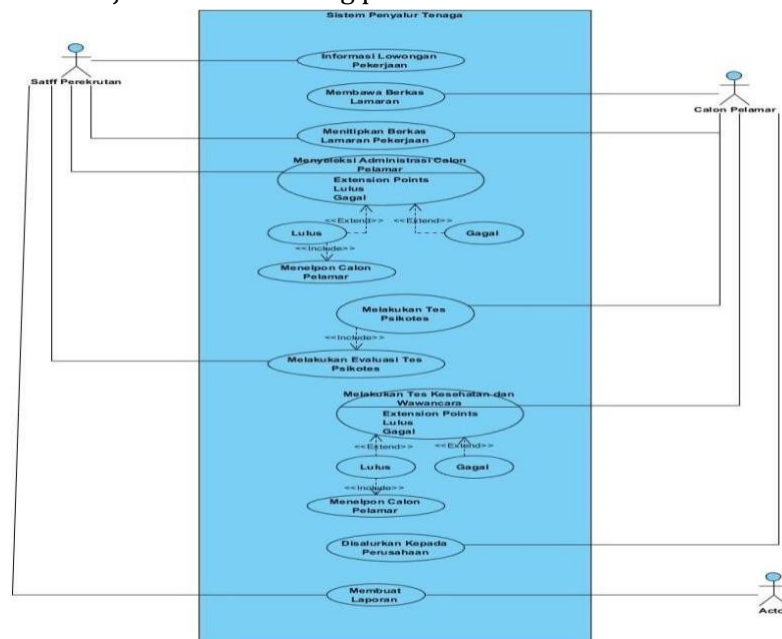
Sistem Penyalur Tenaga

Satff Perekrutan

Calon Pelamar

Informasi Lowongan Pekerjaan

Membawa Berkas Lamaran

Menitipkan Berkas Lamaran Pekerjaan

Menyeleksi Administrasi Calon Pelamar
Extension Points
Lulus
Gagal

<<Extend>>
<<Extend>>

Lulus

Gagal

<<Include>>

Menelpon Calon Pelamar

Melakukan Tes Psikotes

<<Include>>

Melakukan Evaluasi Tes Psikotes

Melakukan Tes Kesehatan dan Wawancara
Extension Points
Lulus
Gagal

<<Extend>>
<<Extend>>

Lulus

Gagal

<<Include>>

Menelpon Calon Pelamar

Disalurkan Kepada Perusahaan

Membuat Laporan

Acto